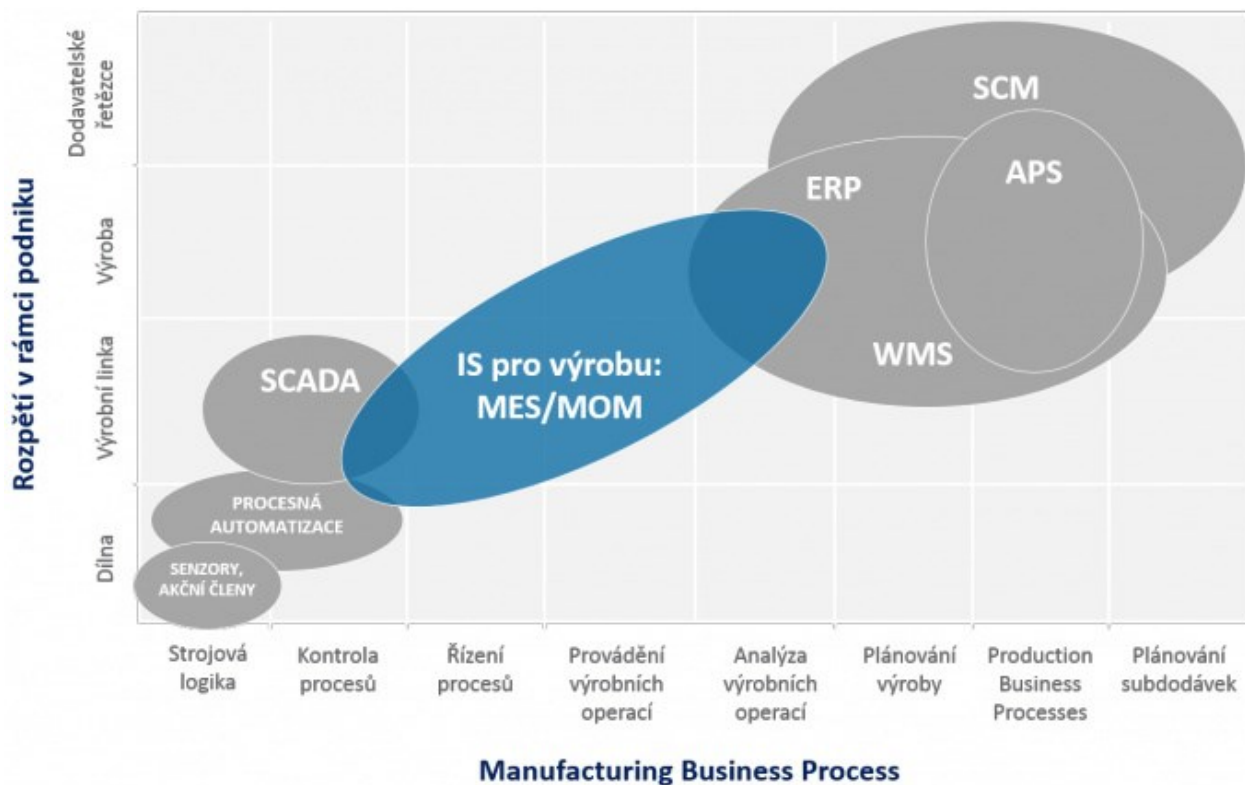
Rozpětí v rámci podniku

Dodavatelské řetězce

Výroba

Výrobní linka

Dílna

SCM

APS

ERP

WMS

IS pro výrobu: MES/MOM

SCADA

PROCESNÁ AUTOMATIZACE

SENZORY, AKČNÍ ČLENY

Strojová logika

Kontrola procesů

Řízení procesů

Provádění výrobních operací

Analýza výrobních operací

Plánování výroby

Production Business Processes

Plánování subdodávek

Manufacturing Business Process